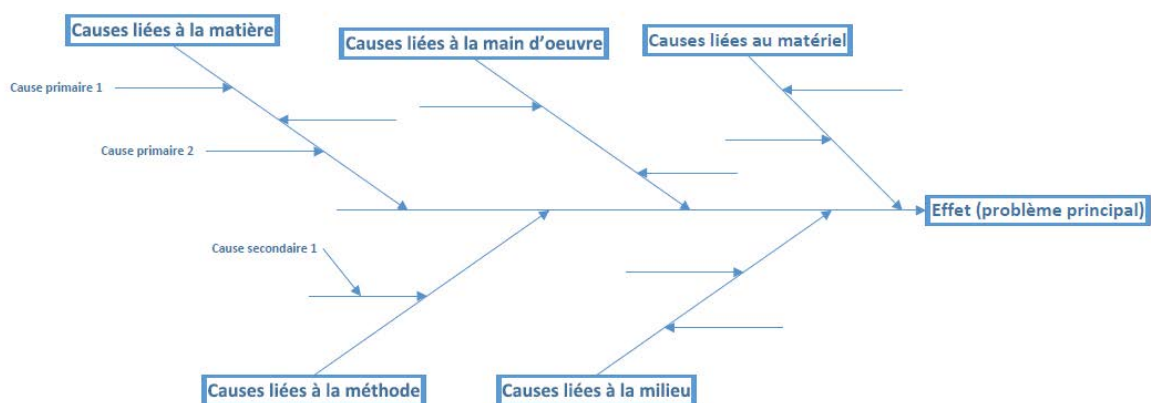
Causes liées à la matière

Causes liées à la main d'oeuvre

Causes liées au matériel

Cause primaire 1

Cause primaire 2

Effet (problème principal)

Cause secondaire 1

Causes liées à la méthode

Causes liées à la milieu